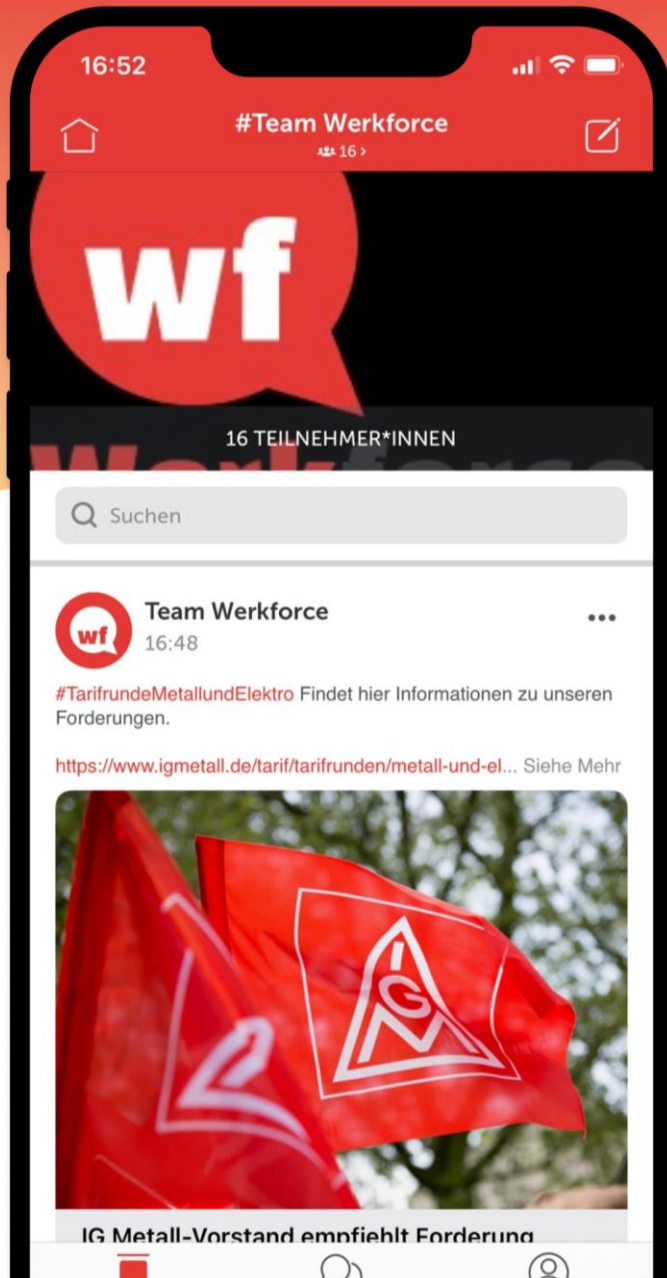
16:52

#Team Werkforce
16 >

wf

16 TEILNEHMER*INNEN

Werkforce

Suchen

wf

Team Werkforce
16:48

#TarifrundeMetallundElektro Findet hier Informationen zu unseren Forderungen.

https://www.igmetall.de/tarif/tarifrunden/metall-und-el... Siehe Mehr

IGM

IG Metall-Vorstand empfiehlt Forderung